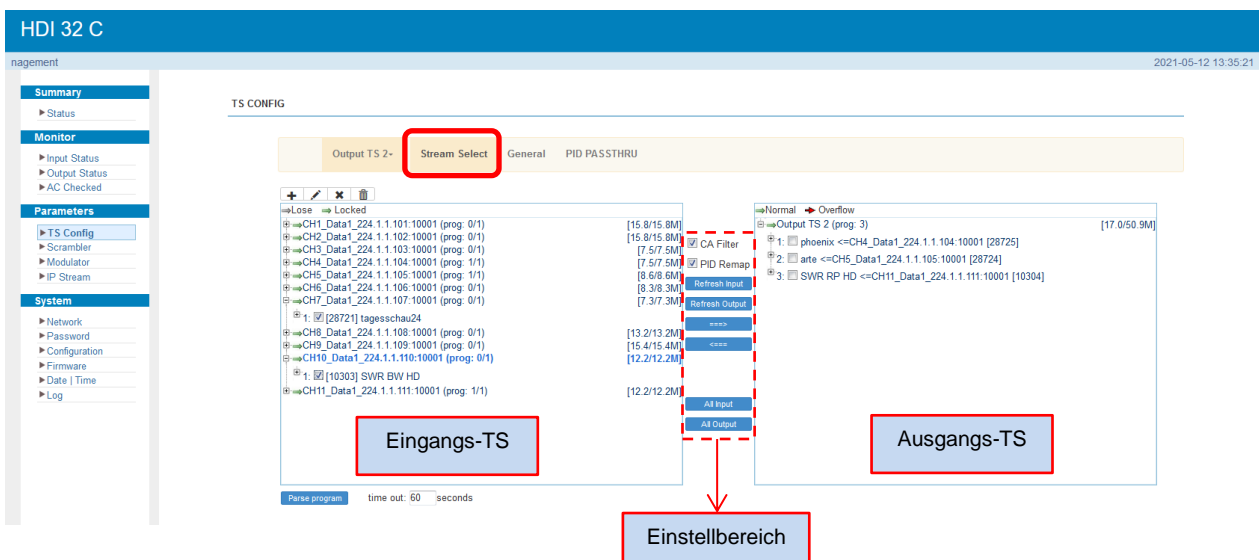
HDI 32 C

nagement

2021-05-12 13:35:21

Summary
▶ Status

Monitor
▶ Input Status
▶ Output Status
▶ AC Checked

Parameters
▶ TS Config
▶ Scrambler
▶ Modulator
▶ IP Stream

System
▶ Network
▶ Password
▶ Configuration
▶ Firmware
▶ Date | Time
▶ Log

TS CONFIG

Output TS 2▾ Stream Select General PID PASSTHRU

⇒Lose ⇒ Locked
CH1_Data1_224.1.1.101:10001 (prog: 0/1) [15.8/15.8M]
CH2_Data1_224.1.1.102:10001 (prog: 0/1) [15.8/15.8M]
CH3_Data1_224.1.1.103:10001 (prog: 0/1) [7.5/7.5M]
CH4_Data1_224.1.1.104:10001 (prog: 1/1) [7.5/7.5M]
CH5_Data1_224.1.1.105:10001 (prog: 1/1) [8.6/8.6M]
CH6_Data1_224.1.1.106:10001 (prog: 0/1) [8.3/8.3M]
CH7_Data1_224.1.1.107:10001 (prog: 0/1) [7.3/7.3M]
1: [28721] tagesschau24
CH8_Data1_224.1.1.108:10001 (prog: 0/1) [13.2/13.2M]
CH9_Data1_224.1.1.109:10001 (prog: 0/1) [15.4/15.4M]
CH10_Data1_224.1.1.110:10001 (prog: 0/1) [12.2/12.2M]
1: [10303] SWR BW HD
CH11_Data1_224.1.1.111:10001 (prog: 1/1) [12.2/12.2M]

CA Filter
PID Remap
Refresh Input
Refresh Output
===>
<===
All Input
All Output

⇒Normal ➔ Overflow
Output TS 2 (prog: 3) [17.0/50.9M]
1: phoenix <=CH4_Data1_224.1.1.104:10001 [28725]
2: arte <=CH5_Data1_224.1.1.105:10001 [28724]
3: SWR RP HD <=CH11_Data1_224.1.1.111:10001 [10304]

Eingangs-TS

Ausgangs-TS

Parse program time out: 60 seconds

Einstellbereich